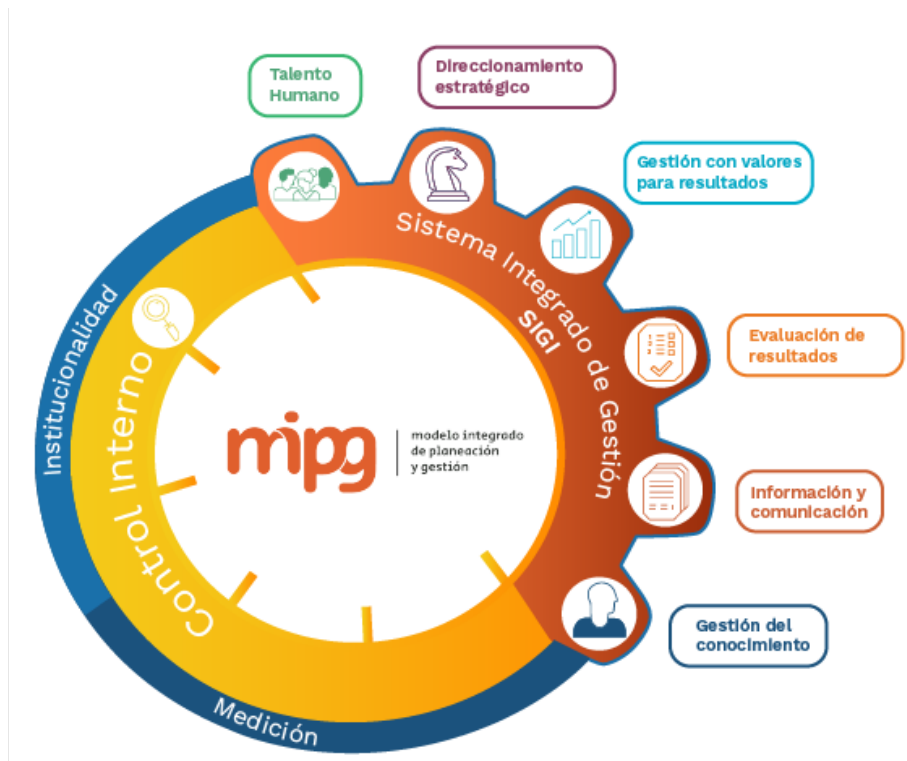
Talento Humano

Direccionamiento estratégico

Gestión con valores para resultados

Sistema Integrado de Gestión

SIGI

Evaluación de resultados

Información y comunicación

Gestión del conocimiento

Institucionalidad

Control Interno

Medición

mipg

modelo integrado de planeación y gestión